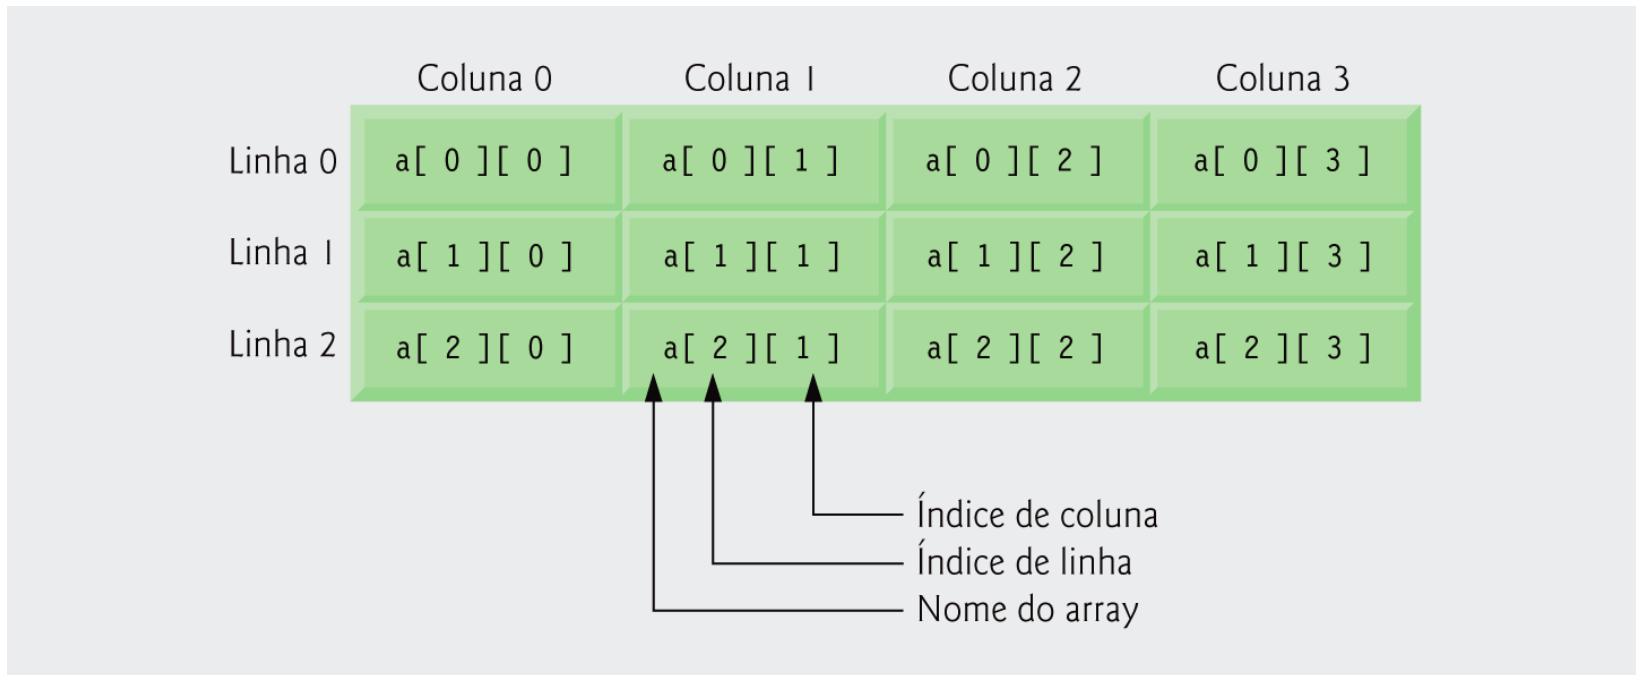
| | Coluna 0 | Coluna 1 | Coluna 2 | Coluna 3 |
|---|---|---|---|---|
| Linha 0 | a[ 0 ][ 0 ] | a[ 0 ][ 1 ] | a[ 0 ][ 2 ] | a[ 0 ][ 3 ] |
| Linha 1 | a[ 1 ][ 0 ] | a[ 1 ][ 1 ] | a[ 1 ][ 2 ] | a[ 1 ][ 3 ] |
| Linha 2 | a[ 2 ][ 0 ] | a[ 2 ][ 1 ] | a[ 2 ][ 2 ] | a[ 2 ][ 3 ] |

Índice de coluna
Índice de linha
Nome do array